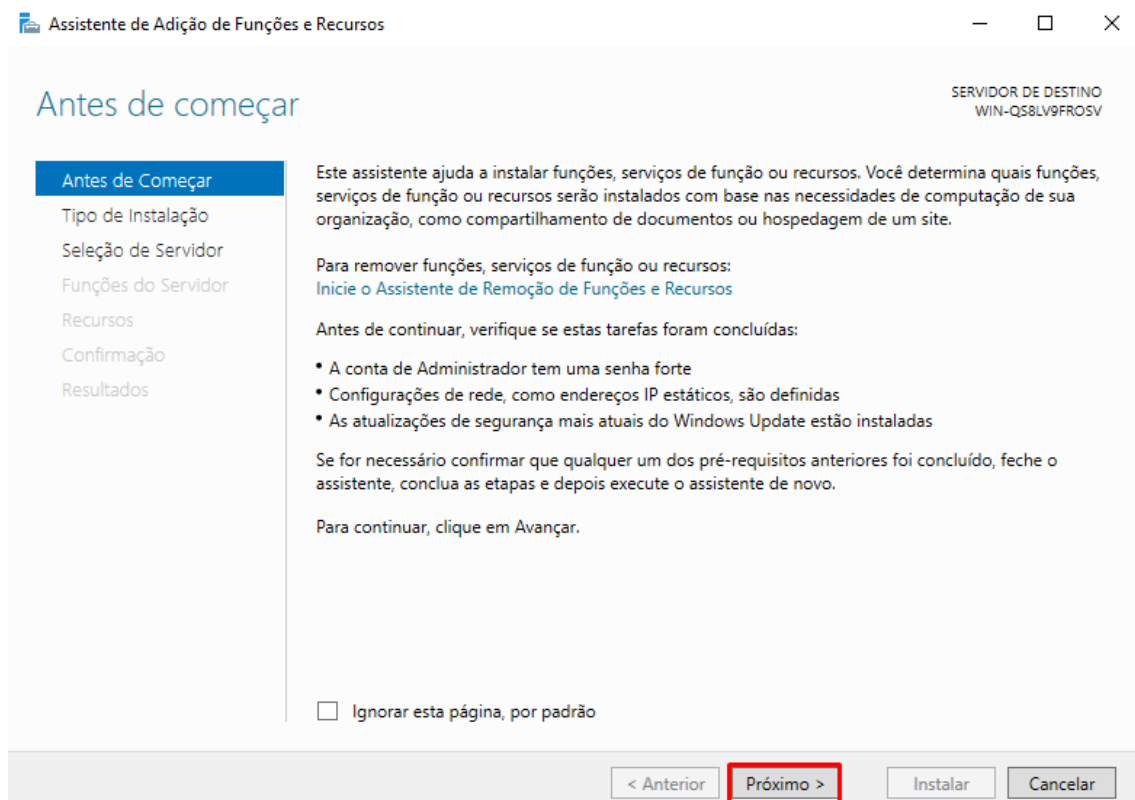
Assistente de Adição de Funções e Recursos

Antes de começar

SERVIDOR DE DESTINO
WIN-QS8LV9FROSV

Antes de Começar
Tipo de Instalação
Seleção de Servidor
Funções do Servidor
Recursos
Confirmação
Resultados

Este assistente ajuda a instalar funções, serviços de função ou recursos. Você determina quais funções, serviços de função ou recursos serão instalados com base nas necessidades de computação de sua organização, como compartilhamento de documentos ou hospedagem de um site.

Para remover funções, serviços de função ou recursos:
Inicie o Assistente de Remoção de Funções e Recursos

Antes de continuar, verifique se estas tarefas foram concluídas:

• A conta de Administrador tem uma senha forte
• Configurações de rede, como endereços IP estáticos, são definidas
• As atualizações de segurança mais atuais do Windows Update estão instaladas

Se for necessário confirmar que qualquer um dos pré-requisitos anteriores foi concluído, feche o assistente, conclua as etapas e depois execute o assistente de novo.

Para continuar, clique em Avançar.

Ignorar esta página, por padrão

< Anterior
Próximo >
Instalar
Cancelar